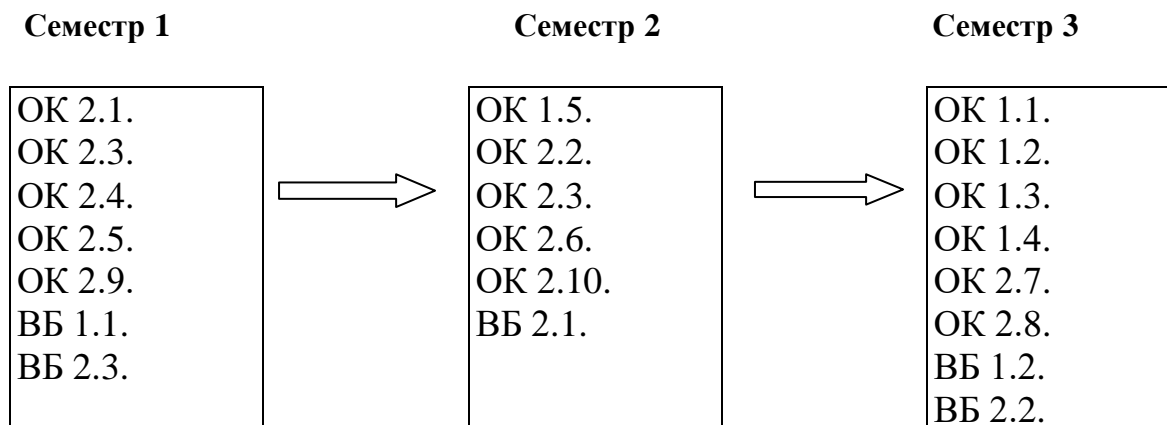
Семестр 1

ОК 2.1.
ОК 2.3.
ОК 2.4.
ОК 2.5.
ОК 2.9.
ВБ 1.1.
ВБ 2.3.

Семестр 2

ОК 1.5.
ОК 2.2.
ОК 2.3.
ОК 2.6.
ОК 2.10.
ВБ 2.1.

Семестр 3

ОК 1.1.
ОК 1.2.
ОК 1.3.
ОК 1.4.
ОК 2.7.
ОК 2.8.
ВБ 1.2.
ВБ 2.2.